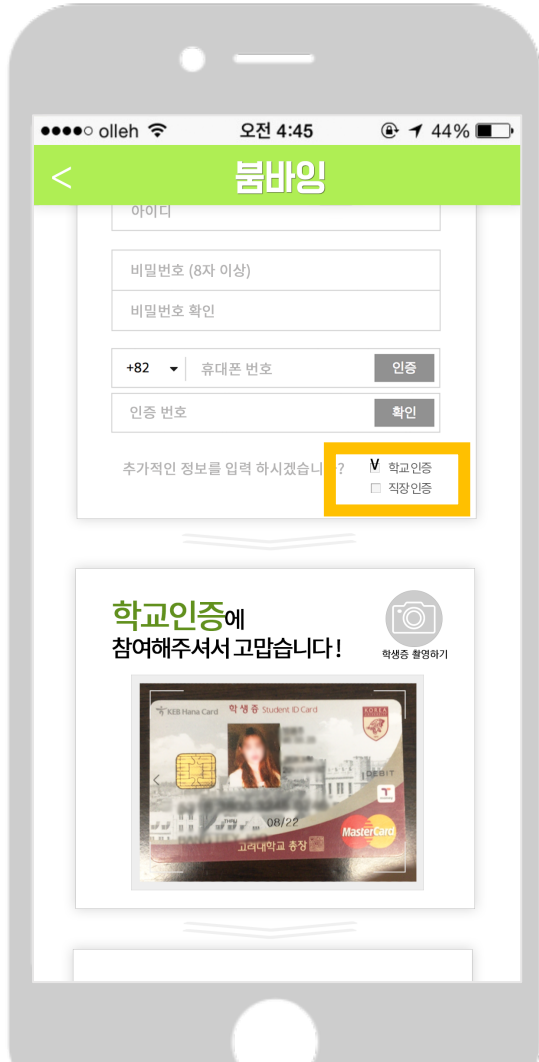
●●●●○ olleh 오전 4:45 44%

<

붐바잉

아이디

비밀번호 (8자 이상)

비밀번호 확인

+82 휴대폰 번호 인증

인증 번호 확인

추가적인 정보를 입력 하시겠습니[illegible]?

학교인증

직장인증

학교인증에
참여해주셔서 고맙습니다!

학생증 촬영하기

KEB Hana Card 학생증 Student ID Card

KOREA

DEBIT

08/22

고려대학교 총장

MasterCard